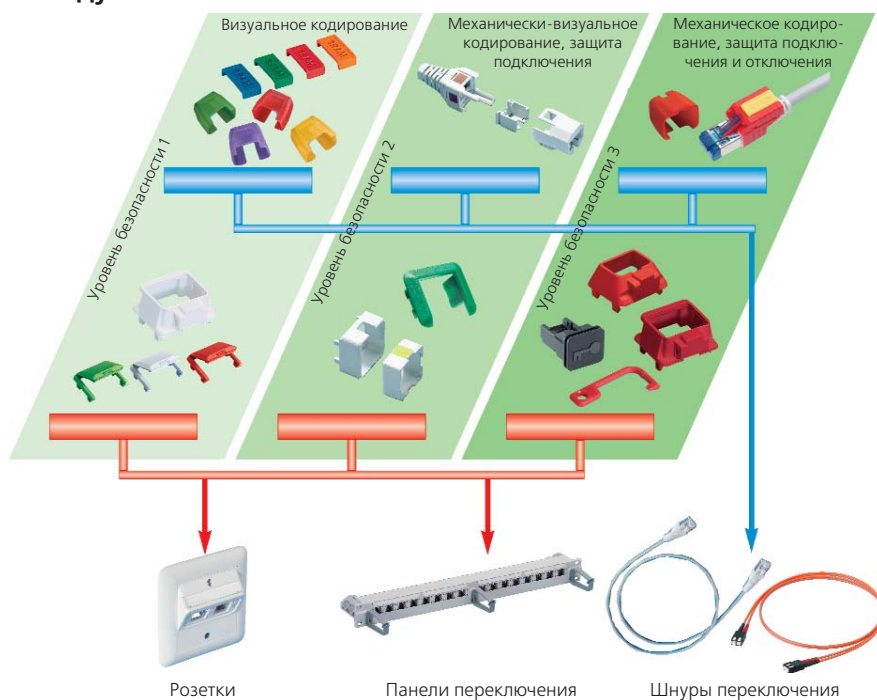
Визуальное кодирование

Механически-визуальное кодирование, защита подключения

Механическое кодирование, защита подключения и отключения

Уровень безопасности 1

Уровень безопасности 2

Уровень безопасности 3

Розетки

Панели переключения

Шнуры переключения